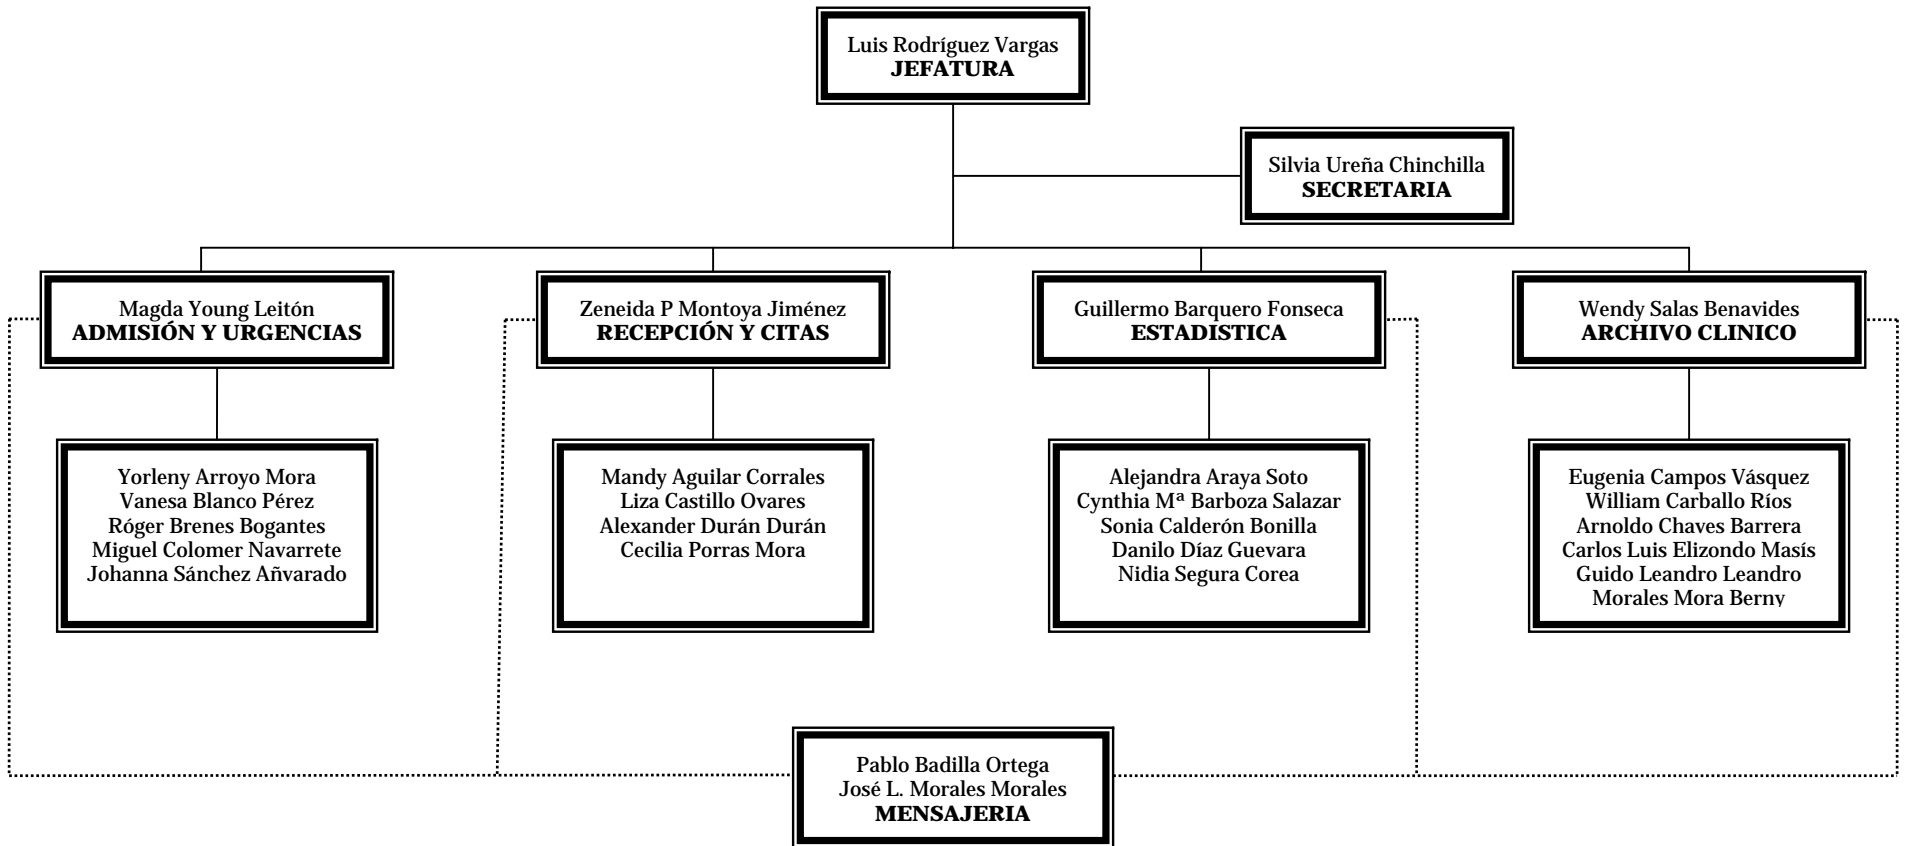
Luis Rodríguez Vargas
**JEFATURA**

Silvia Ureña Chinchilla
**SECRETARIA**

Magda Young Leitón
**ADMISIÓN Y URGENCIAS**

Zeneida P Montoya Jiménez
**RECEPCIÓN Y CITAS**

Guillermo Barquero Fonseca
**ESTADISTICA**

Wendy Salas Benavides
**ARCHIVO CLINICO**

Yorleny Arroyo Mora
Vanesa Blanco Pérez
Róger Brenes Bogantes
Miguel Colomer Navarrete
Johanna Sánchez Añvarado

Mandy Aguilar Corrales
Liza Castillo Ovares
Alexander Durán Durán
Cecilia Porras Mora

Alejandra Araya Soto
Cynthia Mª Barboza Salazar
Sonia Calderón Bonilla
Danilo Díaz Guevara
Nidia Segura Corea

Eugenia Campos Vásquez
William Carballo Ríos
Arnoldo Chaves Barrera
Carlos Luis Elizondo Masís
Guido Leandro Leandro
Morales Mora Berny

Pablo Badilla Ortega
José L. Morales Morales
**MENSAJERIA**